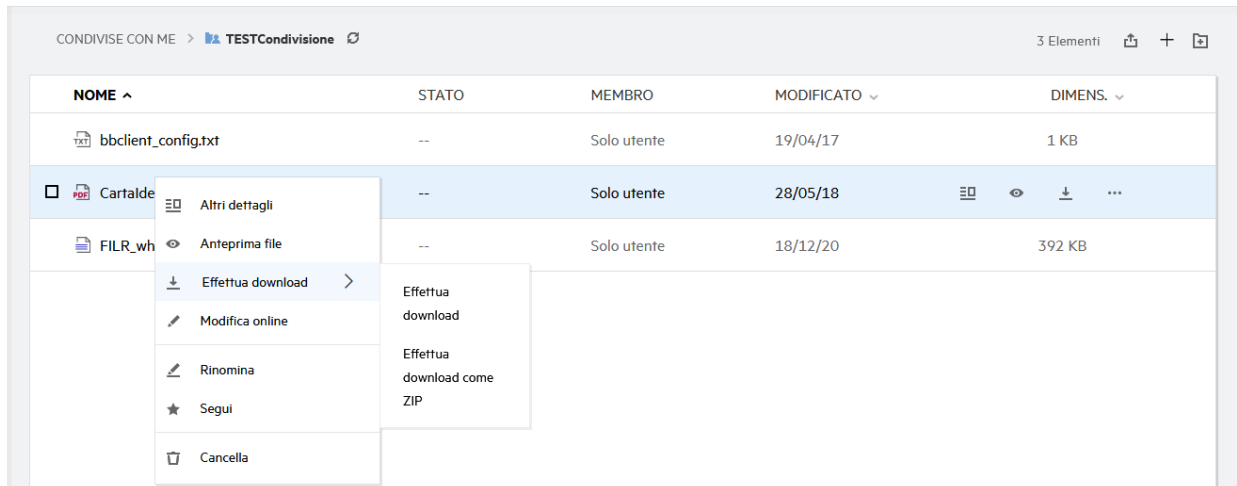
CONDIVISE CON ME > TESTCondivisione

3 Elementi

| NOME | STATO | MEMBRO | MODIFICATO | DIMENS. |
|---|---|---|---|---|
| bbclient_config.txt | -- | Solo utente | 19/04/17 | 1 KB |
| CartaIde | -- | Solo utente | 28/05/18 | |
| FILR_wh | -- | Solo utente | 18/12/20 | 392 KB |

Altri dettagli
Anteprima file
Effettua download
Modifica online
Rinomina
Segui
Cancella

Effettua download
Effettua download come ZIP